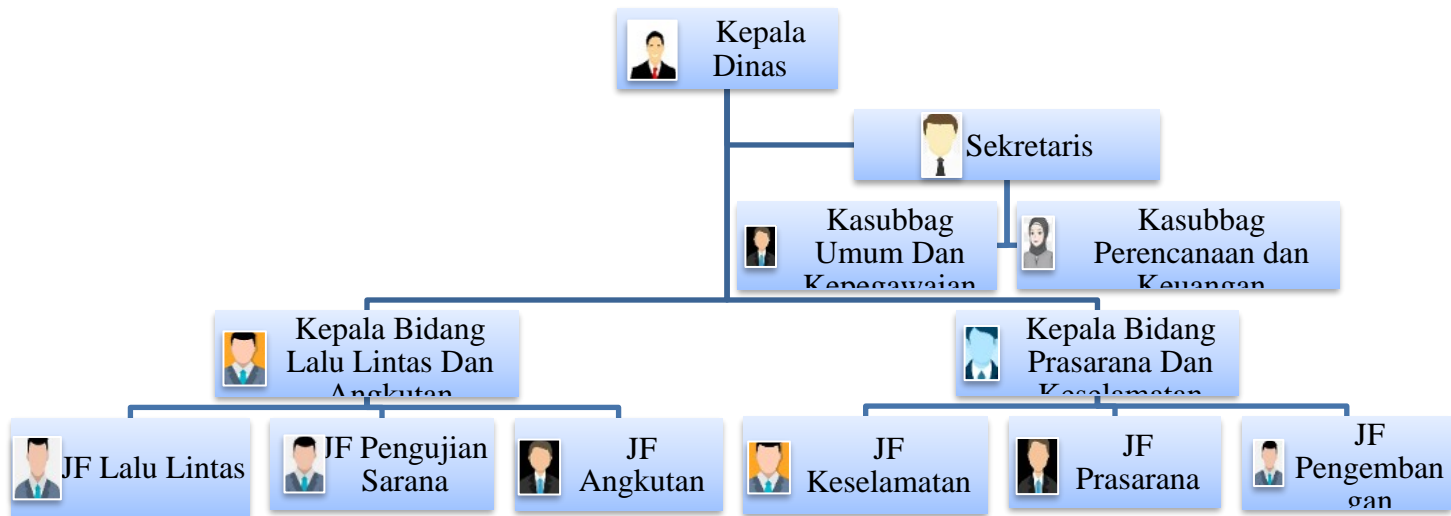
Kepala Dinas

Sekretaris

Kasubbag Umum Dan Kepegawaian

Kasubbag Perencanaan dan Keuangan

Kepala Bidang Lalu Lintas Dan Angkutan

Kepala Bidang Prasarana Dan Keselamatan

JF Lalu Lintas

JF Pengujian Sarana

JF Angkutan

JF Keselamatan

JF Prasarana

JF Pengemban gan